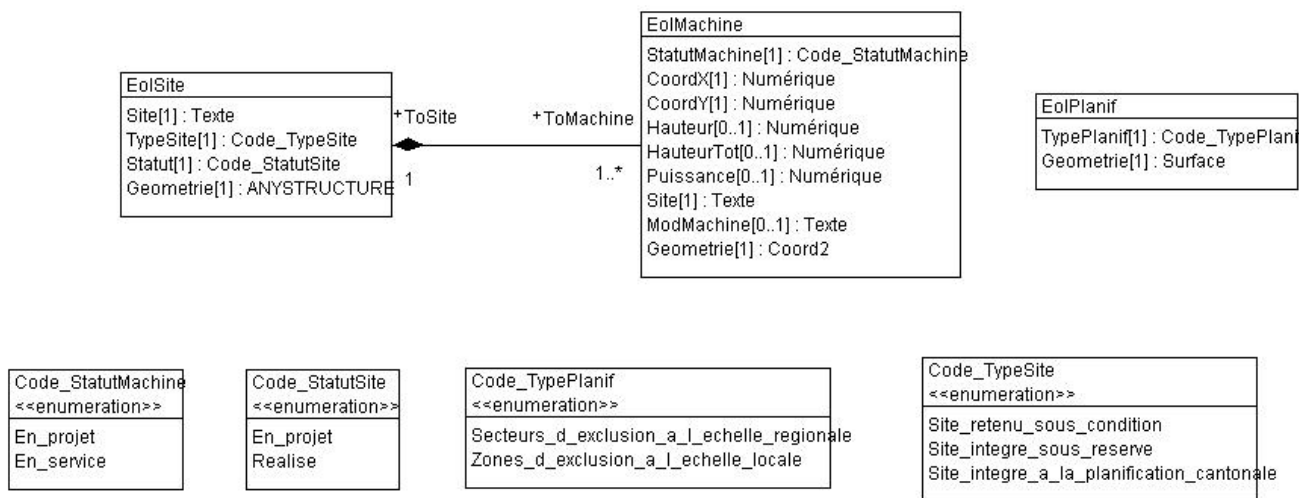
EolSite
Site[1] : Texte
TypeSite[1] : Code_TypeSite
Statut[1] : Code_StatutSite
Geometrie[1] : ANYSTRUCTURE

+ToSite
1

+ToMachine
1..*

EolMachine
StatutMachine[1] : Code_StatutMachine
CoordX[1] : Numérique
CoordY[1] : Numérique
Hauteur[0..1] : Numérique
HauteurTot[0..1] : Numérique
Puissance[0..1] : Numérique
Site[1] : Texte
ModMachine[0..1] : Texte
Geometrie[1] : Coord2

EolPlanif
TypePlanif[1] : Code_TypePlani
Geometrie[1] : Surface

Code_StatutMachine
<<enumeration>>
En_projet
En_service

Code_StatutSite
<<enumeration>>
En_projet
Realise

Code_TypePlanif
<<enumeration>>
Secteurs_d_exclusion_a_l_echelle_regionale
Zones_d_exclusion_a_l_echelle_locale

Code_TypeSite
<<enumeration>>
Site_retenu_sous_condition
Site_integre_sous_reserve
Site_integre_a_la_planification_cantonale